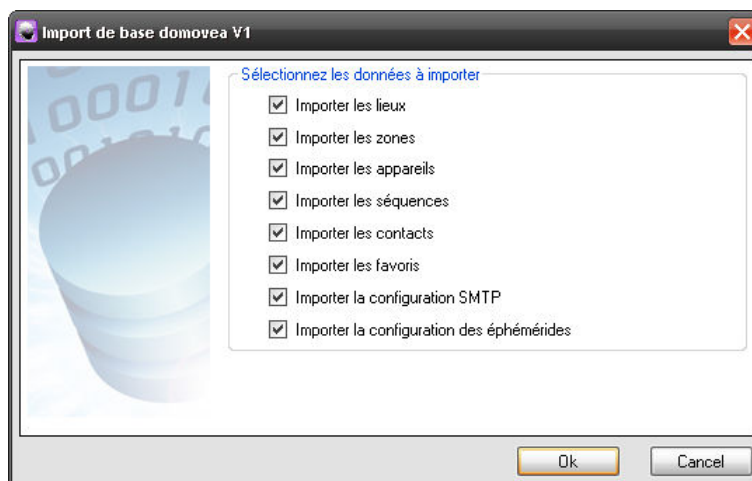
Import de base domovea V1

Sélectionnez les données à importer

Importer les lieux
Importer les zones
Importer les appareils
Importer les séquences
Importer les contacts
Importer les favoris
Importer la configuration SMTP
Importer la configuration des éphémérides

Ok
Cancel